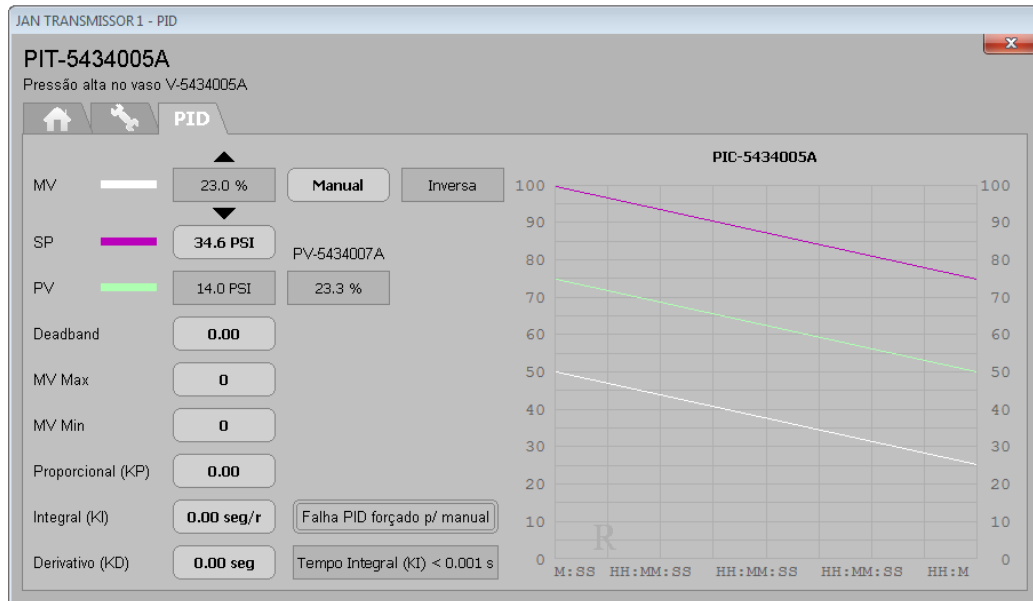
JAN TRANSMISSOR 1 - PID

PIT-5434005A
Pressão alta no vaso V-5434005A

PID

MV 23.0 % Manual Inversa

SP 34.6 PSI PV-5434007A

PV 14.0 PSI 23.3 %

Deadband 0.00

MV Max 0

MV Min 0

Proporcional (KP) 0.00

Integral (KI) 0.00 seg/r Falha PID forçado p/ manual

Derivativo (KD) 0.00 seg Tempo Integral (KI) < 0.001 s

PIC-5434005A

| 100 | 100 |
|---|---|
| 90 | 90 |
| 80 | 80 |
| 70 | 70 |
| 60 | 60 |
| 50 | 50 |
| 40 | 40 |
| 30 | 30 |
| 20 | 20 |
| 10 | 10 |
| 0 | 0 |

M:SS HH:MM:SS HH:MM:SS HH:MM:SS HH:M

R